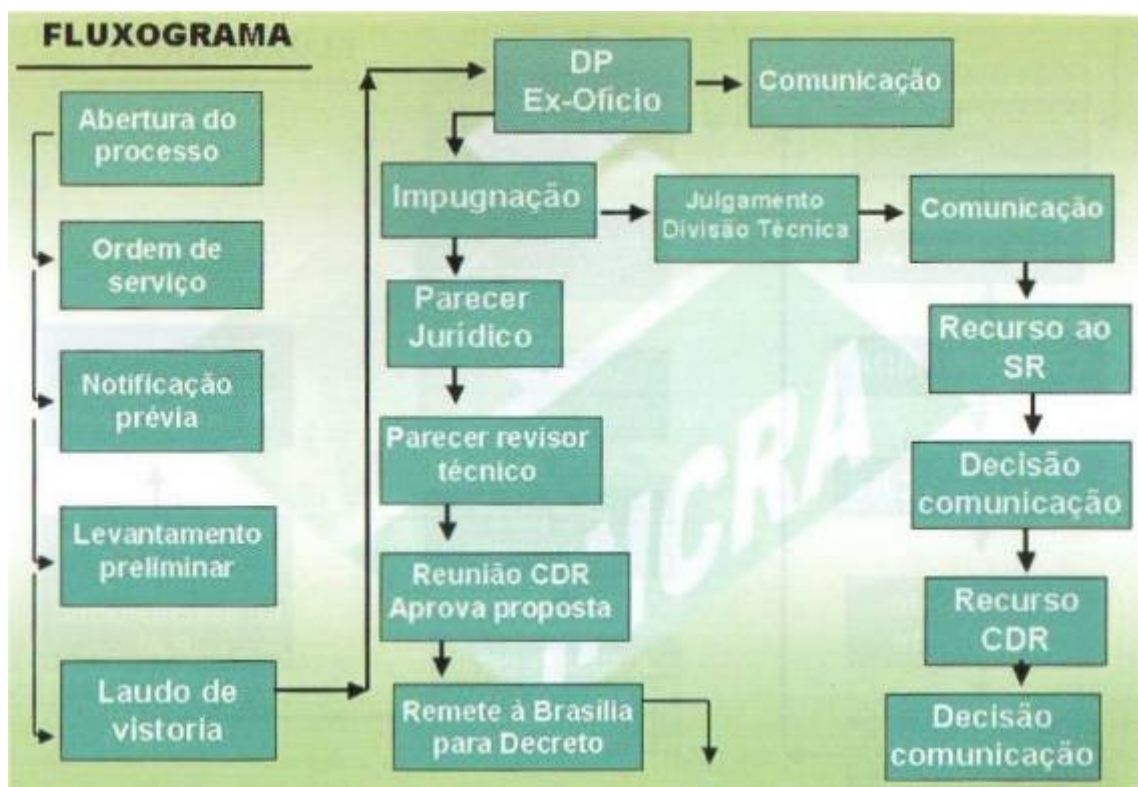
FLUXOGRAMA

Abertura do processo

Ordem de serviço

Notificação prévia

Levantamento preliminar

Laudo de vistoria

DP Ex-Oficio

Comunicação

Impugnação

Julgamento Divisão Técnica

Comunicação

Parecer Jurídico

Parecer revisor técnico

Reunião CDR Aprova proposta

Remete à Brasilia para Decreto

Recurso ao SR

Decisão comunicação

Recurso CDR

Decisão comunicação

INCRA